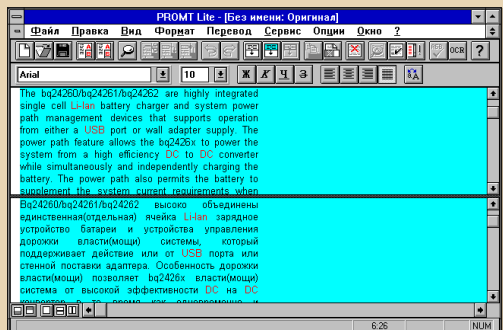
PROMT Lite - [Без имени: Оригинал]

Файл Правка Вид Формат Перевод Сервис Опции Окно ?

Arial 10 Ж К Ч З

The bq24260/bq24261/bq24262 are highly integrated single cell Li-Ian battery charger and system power path management devices that supports operation from either a USB port or wall adapter supply. The power path feature allows the bq2426x to power the system from a high efficiency DC to DC converter while simultaneously and independently charging the battery. The power path also permits the battery to supplement the system current requirements when

Bq24260/bq24261/bq24262 высоко объединены единственная(отдельная) ячейка Li-Ian зарядное устройство батареи и устройства управления дорожки власти(мощи) системы, который поддерживает действие или от USB порта или стенной поставки адаптера. Особенность дорожки власти(мощи) позволяет bq2426x власти(мощи) система от высокой эффективности DC на DC

6:26 NUM